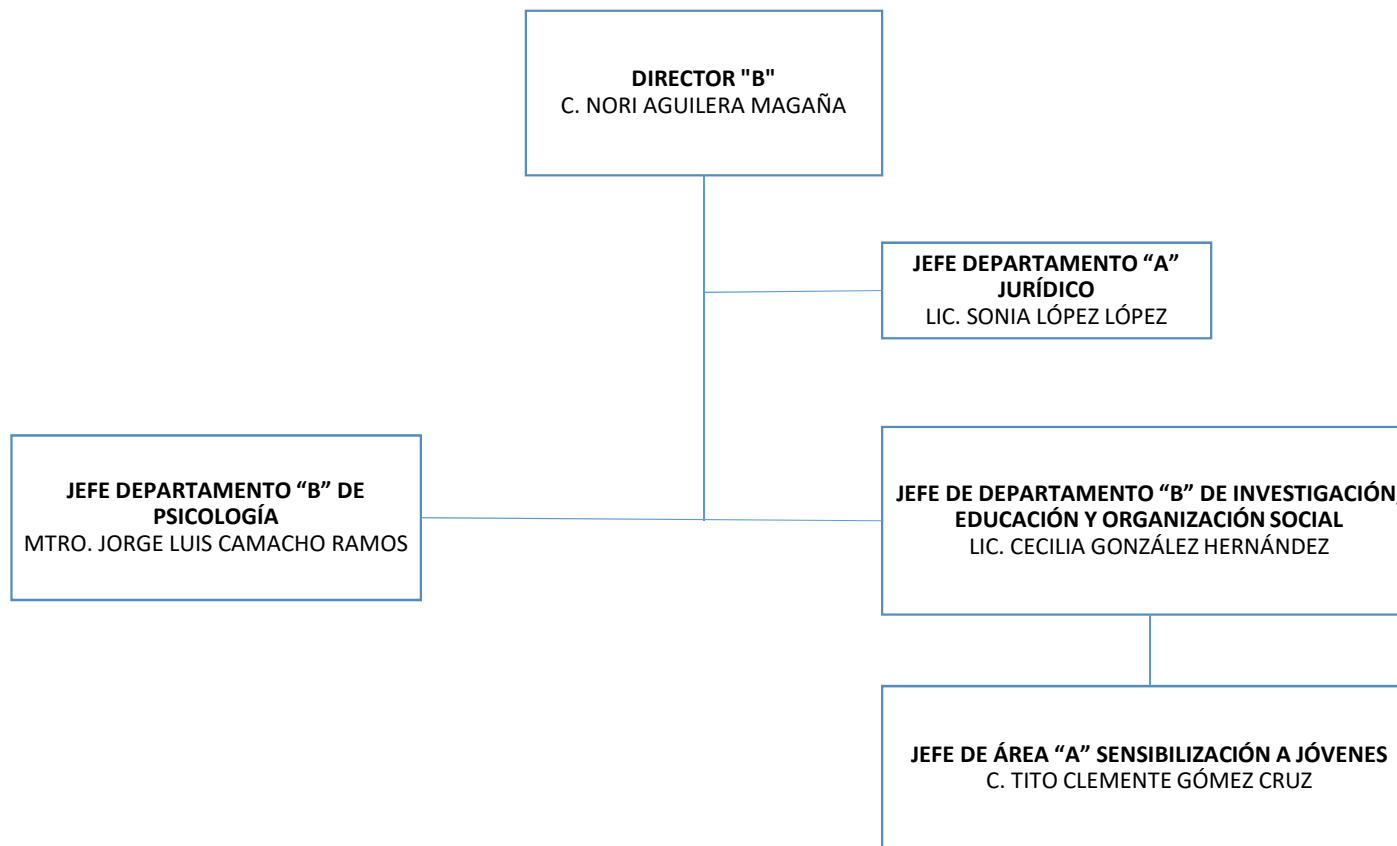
DIRECTOR "B"
C. NORI AGUILERA MAGAÑA

JEFE DEPARTAMENTO “A” JURÍDICO
LIC. SONIA LÓPEZ LÓPEZ

JEFE DEPARTAMENTO “B” DE PSICOLOGÍA
MTRO. JORGE LUIS CAMACHO RAMOS

JEFE DE DEPARTAMENTO “B” DE INVESTIGACIÓN, EDUCACIÓN Y ORGANIZACIÓN SOCIAL
LIC. CECILIA GONZÁLEZ HERNÁNDEZ

JEFE DE ÁREA “A” SENSIBILIZACIÓN A JÓVENES
C. TITO CLEMENTE GÓMEZ CRUZ